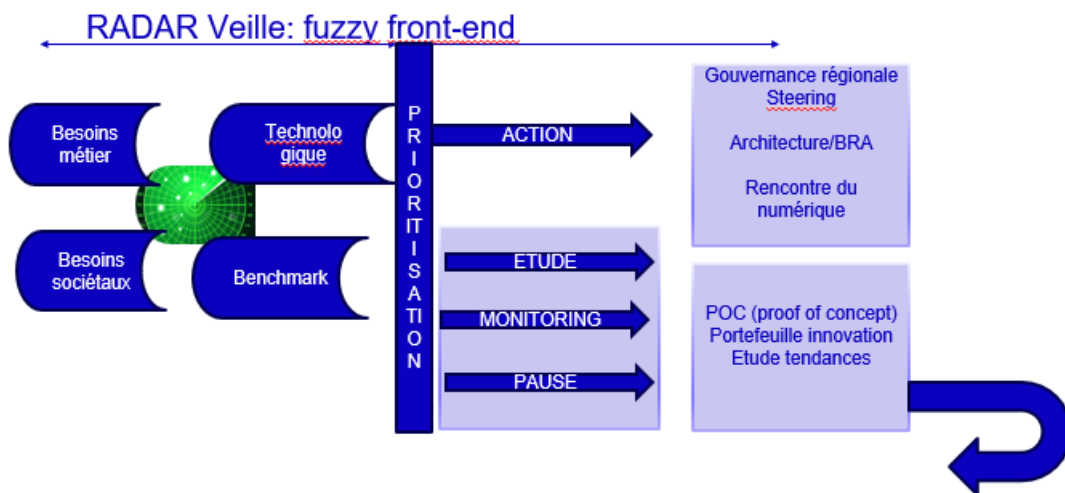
RADAR Veille: fuzzy front-end

Besoins métier

Technologique

Besoins sociétaux

Benchmark

PRIORITISATION

ACTION

ETUDE

MONITORING

PAUSE

Gouvernance régionale
Steering

Architecture/BRA

Rencontre du numérique

POC (proof of concept)
Portefeuille innovation
Etude tendances